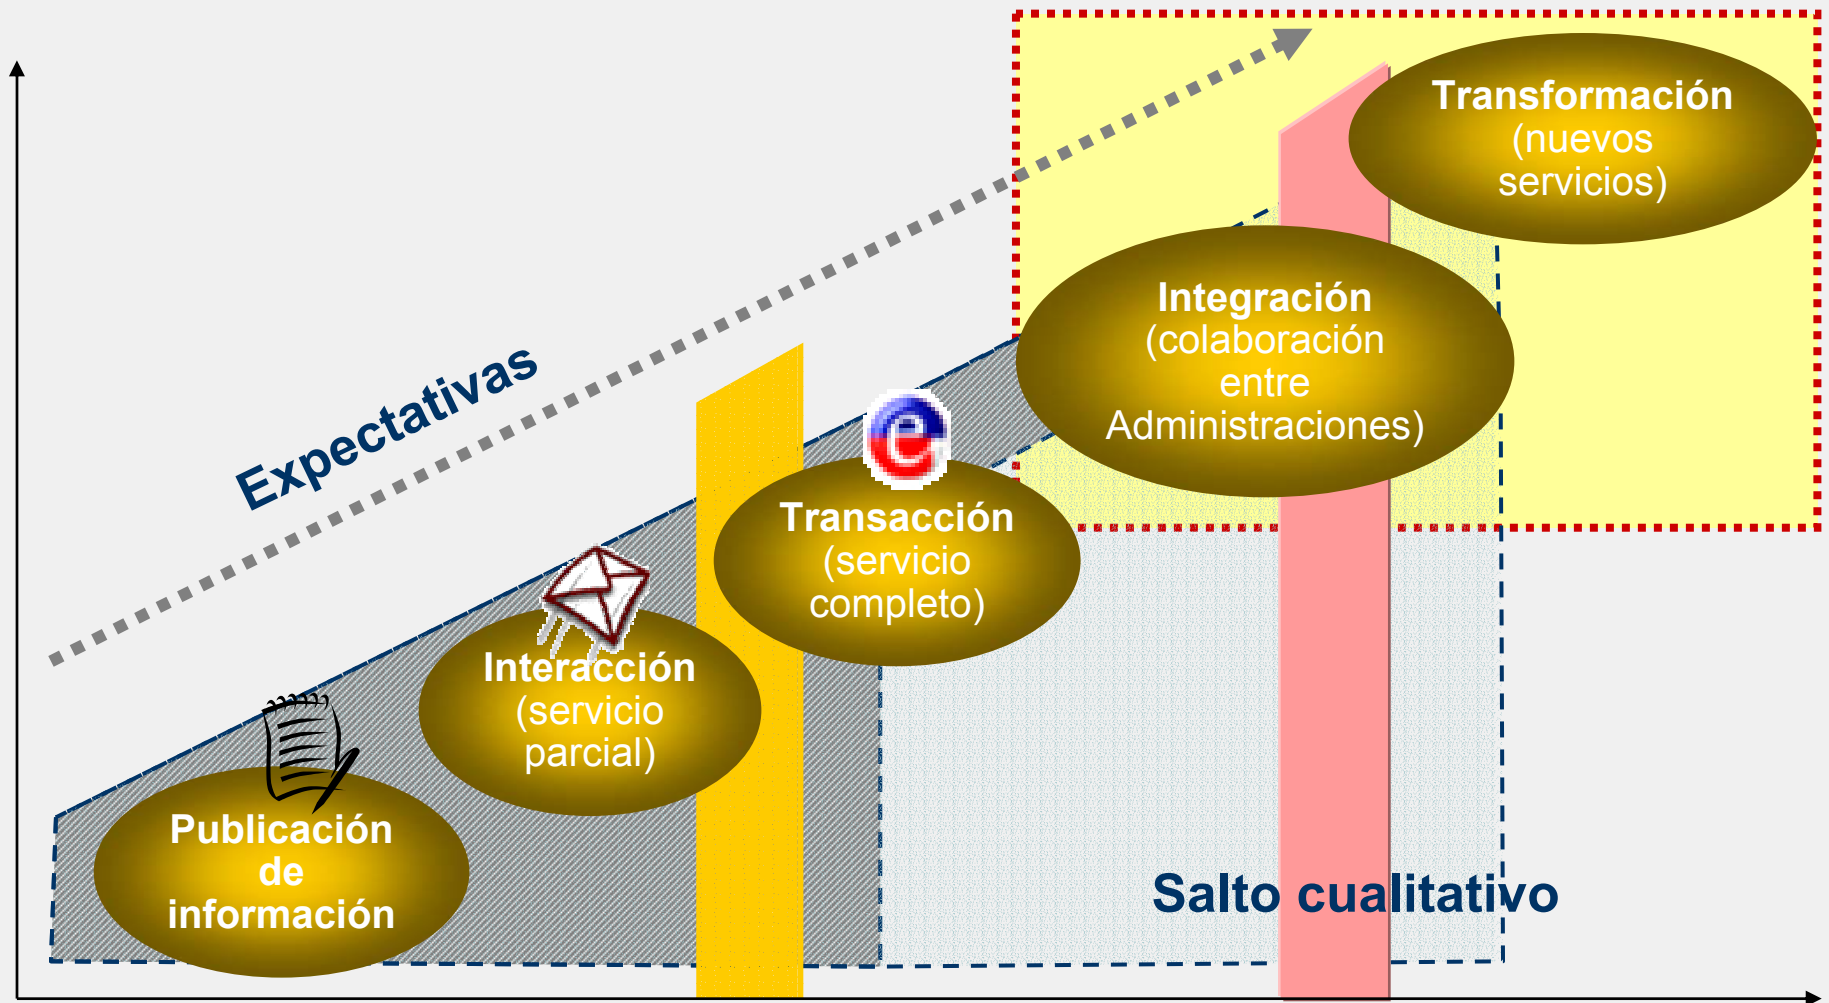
Expectativas

Transformación (nuevos servicios)

Integración (colaboración entre Administraciones)

Transacción (servicio completo)

Interacción (servicio parcial)

Publicación de información

Salto cualitativo